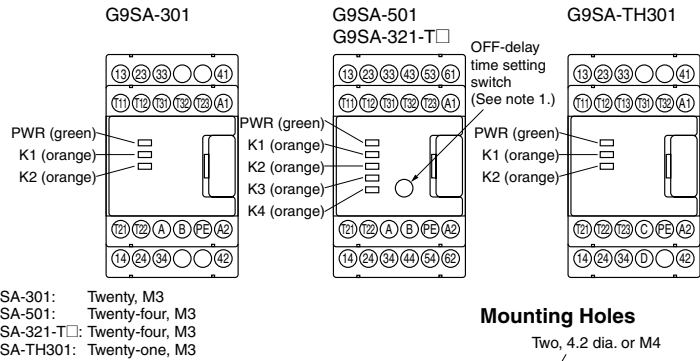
G9SA-301

13 23 33 41
T11 T12 T31 T32 T23 A1
PWR (green)
K1 (orange)
K2 (orange)
T21 T22 A B PE A2
14 24 34 42

G9SA-501
G9SA-321-T□

13 23 33 43 53 61
T11 T12 T31 T32 T23 A1
PWR (green)
K1 (orange)
K2 (orange)
K3 (orange)
K4 (orange)
OFF-delay time setting switch (See note 1.)
T21 T22 A B PE A2
14 24 34 44 54 62

G9SA-TH301

13 23 33 41
T11 T12 T13 T31 T32 A1
PWR (green)
K1 (orange)
K2 (orange)
T21 T22 T23 C PE A2
14 24 34 D 42

SA-301: Twenty, M3
SA-501: Twenty-four, M3
SA-321-T□: Twenty-four, M3
SA-TH301: Twenty-one, M3

Mounting Holes

Two, 4.2 dia. or M4